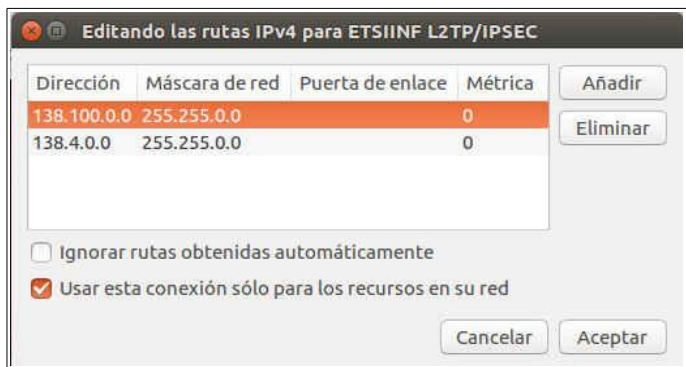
Editando las rutas IPv4 para ETSIINF L2TP/IPSEC

| Dirección | Máscara de red | Puerta de enlace | Métrica |
|---|---|---|---|
| 138.100.0.0 | 255.255.0.0 | | 0 |
| 138.4.0.0 | 255.255.0.0 | | 0 |

Añadir

Eliminar

Ignorar rutas obtenidas automáticamente

Usar esta conexión sólo para los recursos en su red

Cancelar

Aceptar